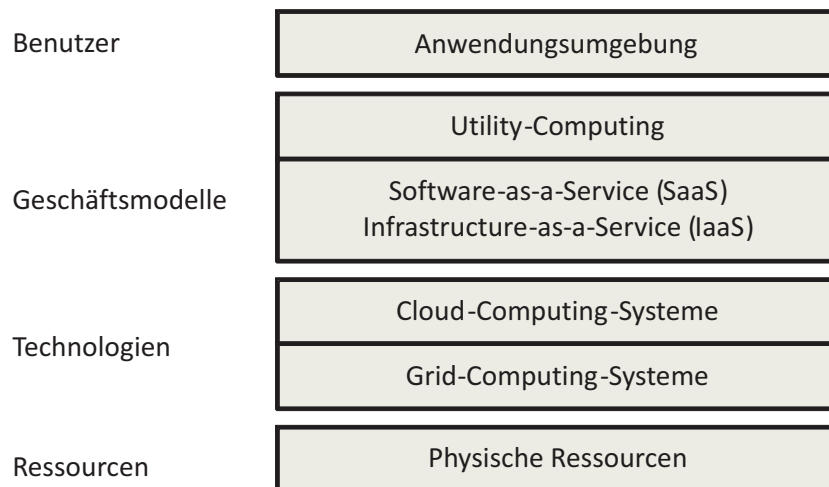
Benutzer

Anwendungsumgebung

Geschäftsmodelle

Utility-Computing

Software-as-a-Service (SaaS)
Infrastructure-as-a-Service (IaaS)

Technologien

Cloud-Computing-Systeme

Grid-Computing-Systeme

Ressourcen

Physische Ressourcen